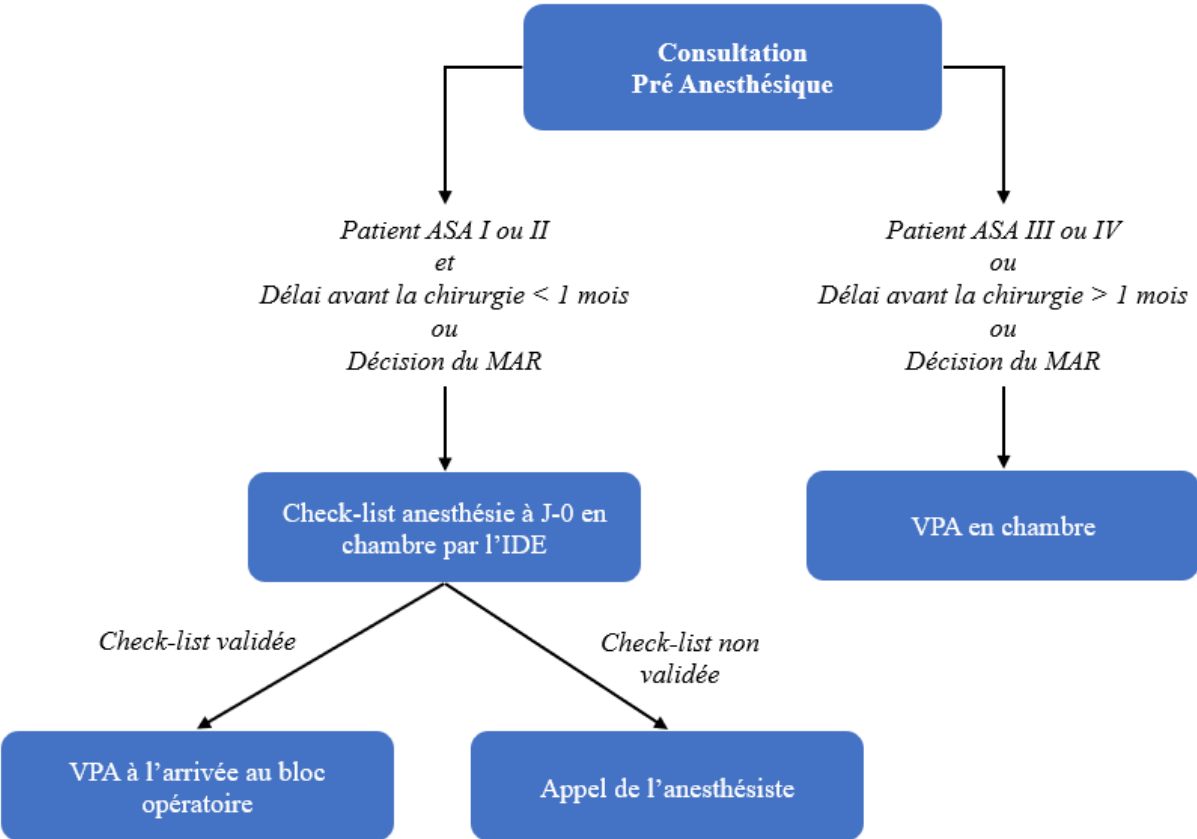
Consultation
Pré Anesthésique

Patient ASA I ou II
et
Délai avant la chirurgie < 1 mois
ou
Décision du MAR

Patient ASA III ou IV
ou
Délai avant la chirurgie > 1 mois
ou
Décision du MAR

Check-list anesthésie à J-0 en chambre par l'IDE

VPA en chambre

Check-list validée

Check-list non validée

VPA à l'arrivée au bloc opératoire

Appel de l'anesthésiste